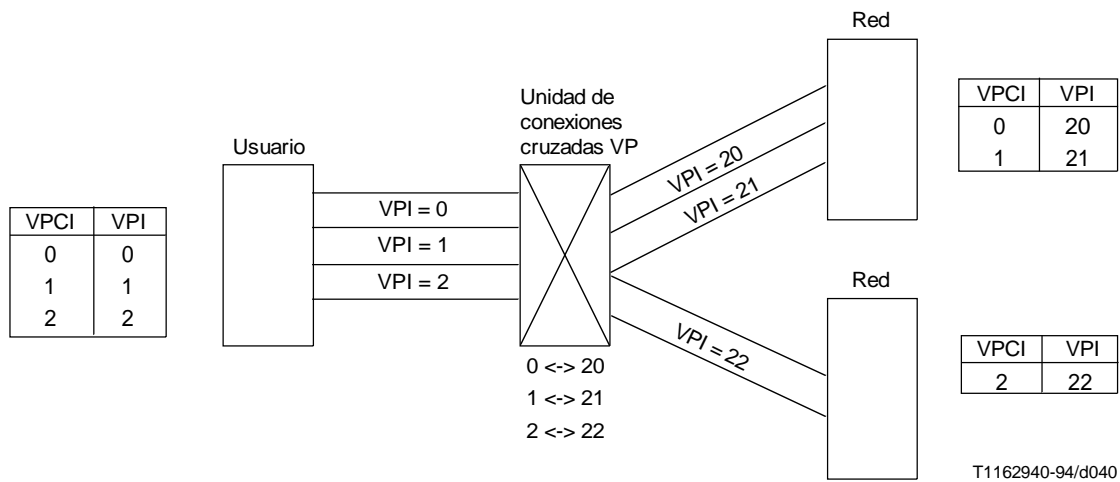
| VPCI | VPI |
|---|---|
| 0 | 0 |
| 1 | 1 |
| 2 | 2 |

Usuario

VPI = 0
VPI = 1
VPI = 2

Unidad de conexiones cruzadas VP

0 <-> 20
1 <-> 21
2 <-> 22

VPI = 20
VPI = 21
VPI = 22

Red

| VPCI | VPI |
|---|---|
| 0 | 20 |
| 1 | 21 |

Red

| VPCI | VPI |
|---|---|
| 2 | 22 |

T1162940-94/d040